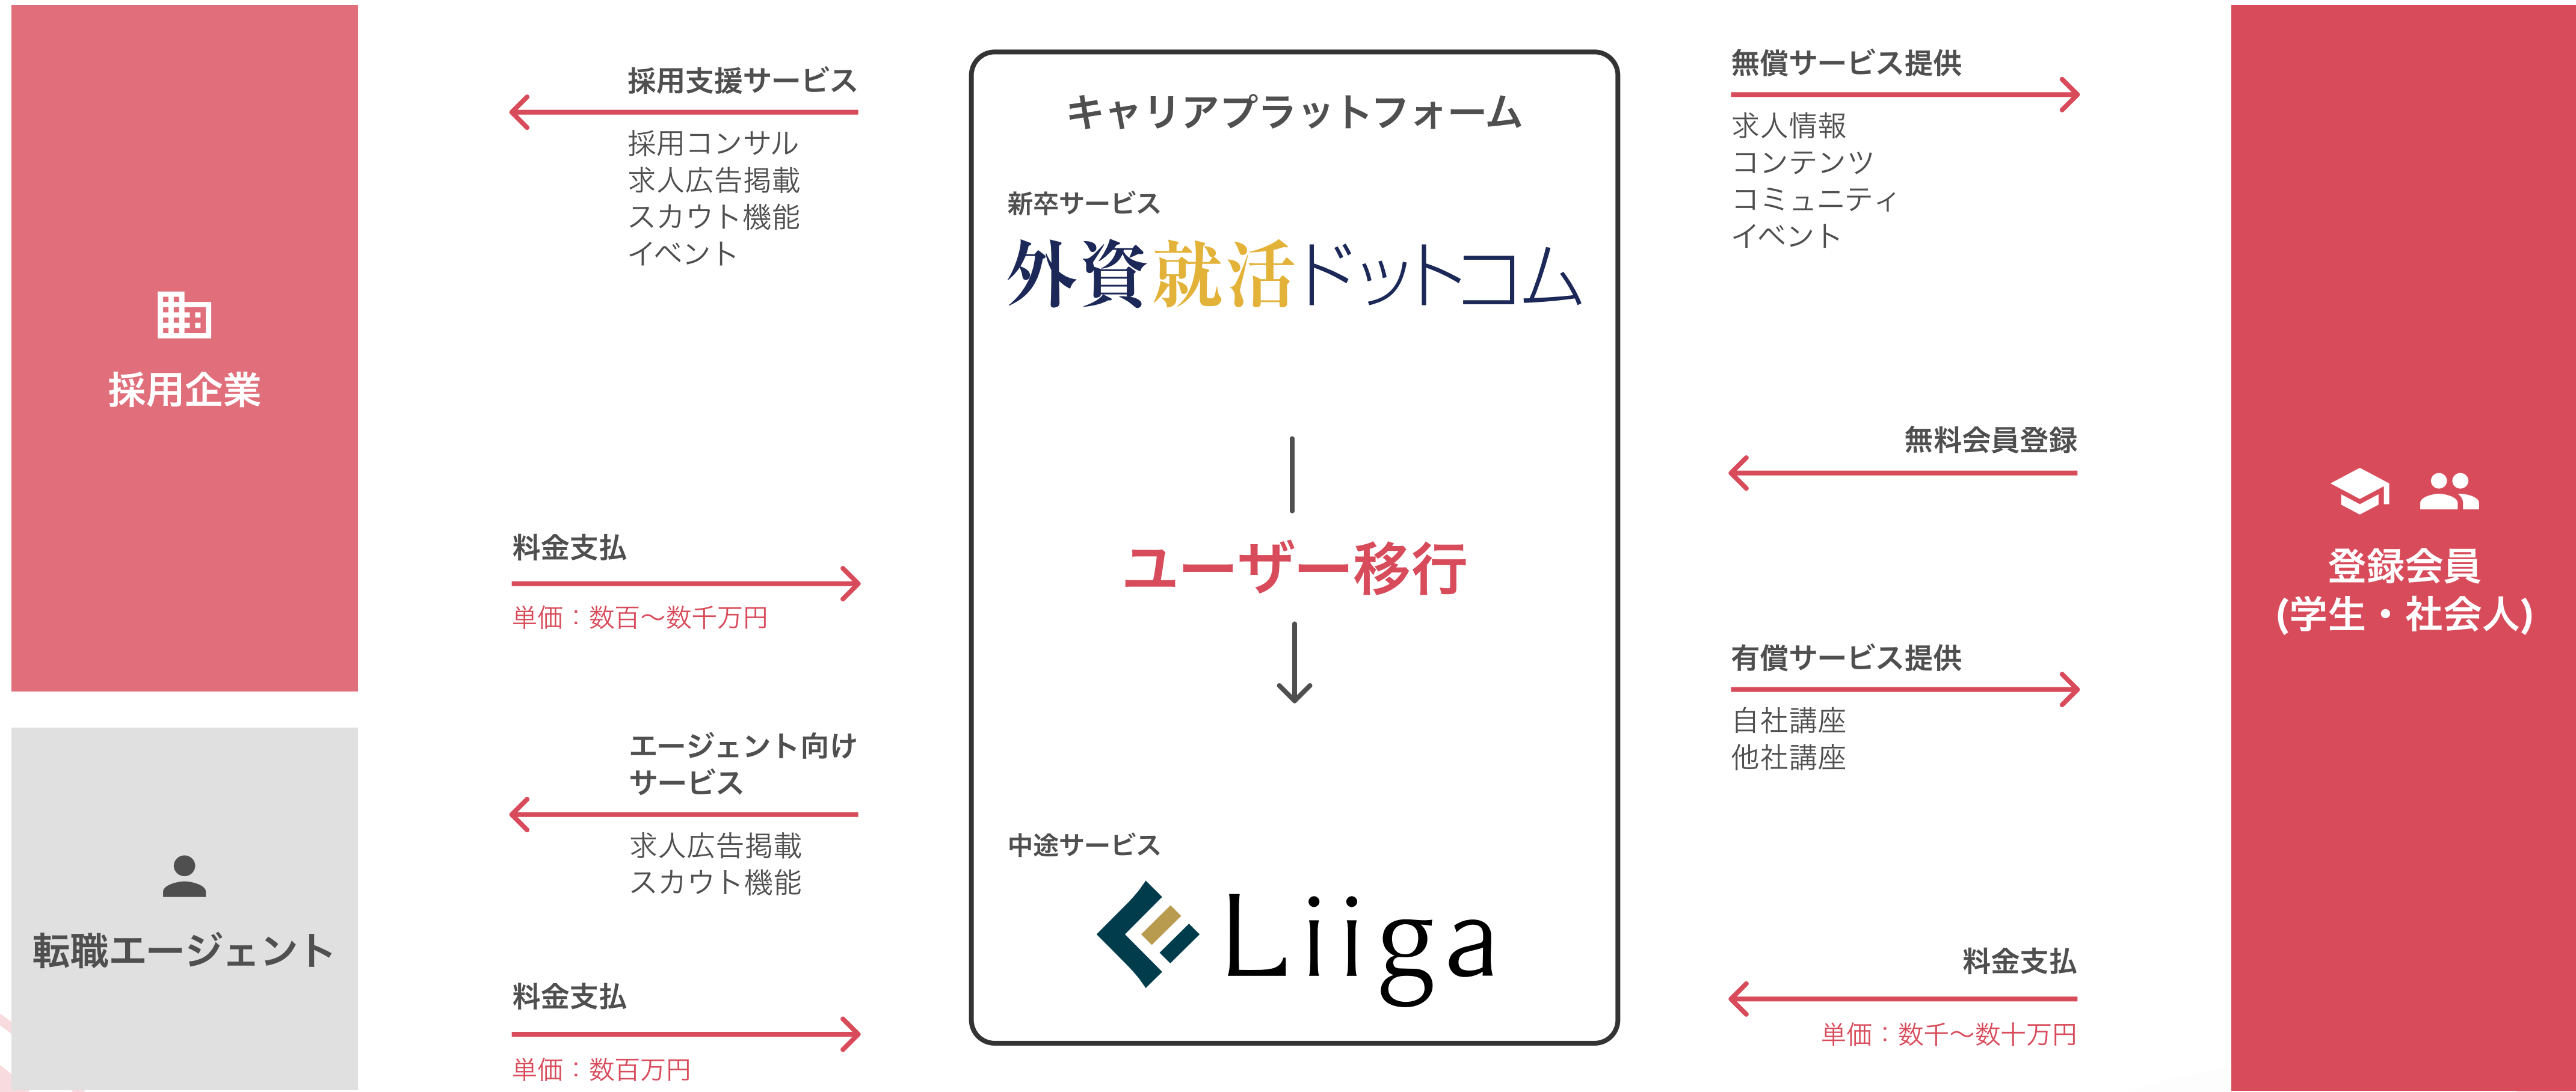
採用企業

転職エージェント

採用支援サービス

採用コンサル
求人広告掲載
スカウト機能
イベント

料金支払

単価：数百〜数千万円

エージェント向けサービス

求人広告掲載
スカウト機能

料金支払

単価：数百万円

キャリアプラットフォーム

新卒サービス

外資就活ドットコム

ユーザー移行

中途サービス

Liiga

無償サービス提供

求人情報
コンテンツ
コミュニティ
イベント

無料会員登録

有償サービス提供

自社講座
他社講座

料金支払

単価：数千〜数十万円

登録会員
(学生・社会人)